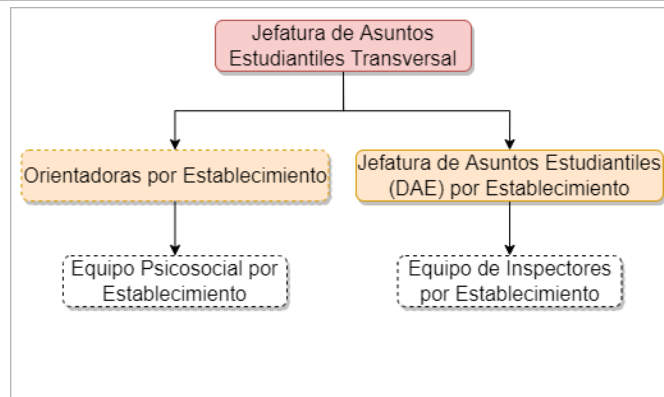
Jefatura de Asuntos Estudiantiles Transversal

Orientadoras por Establecimiento

Jefatura de Asuntos Estudiantiles (DAE) por Establecimiento

Equipo Psicosocial por Establecimiento

Equipo de Inspectores por Establecimiento